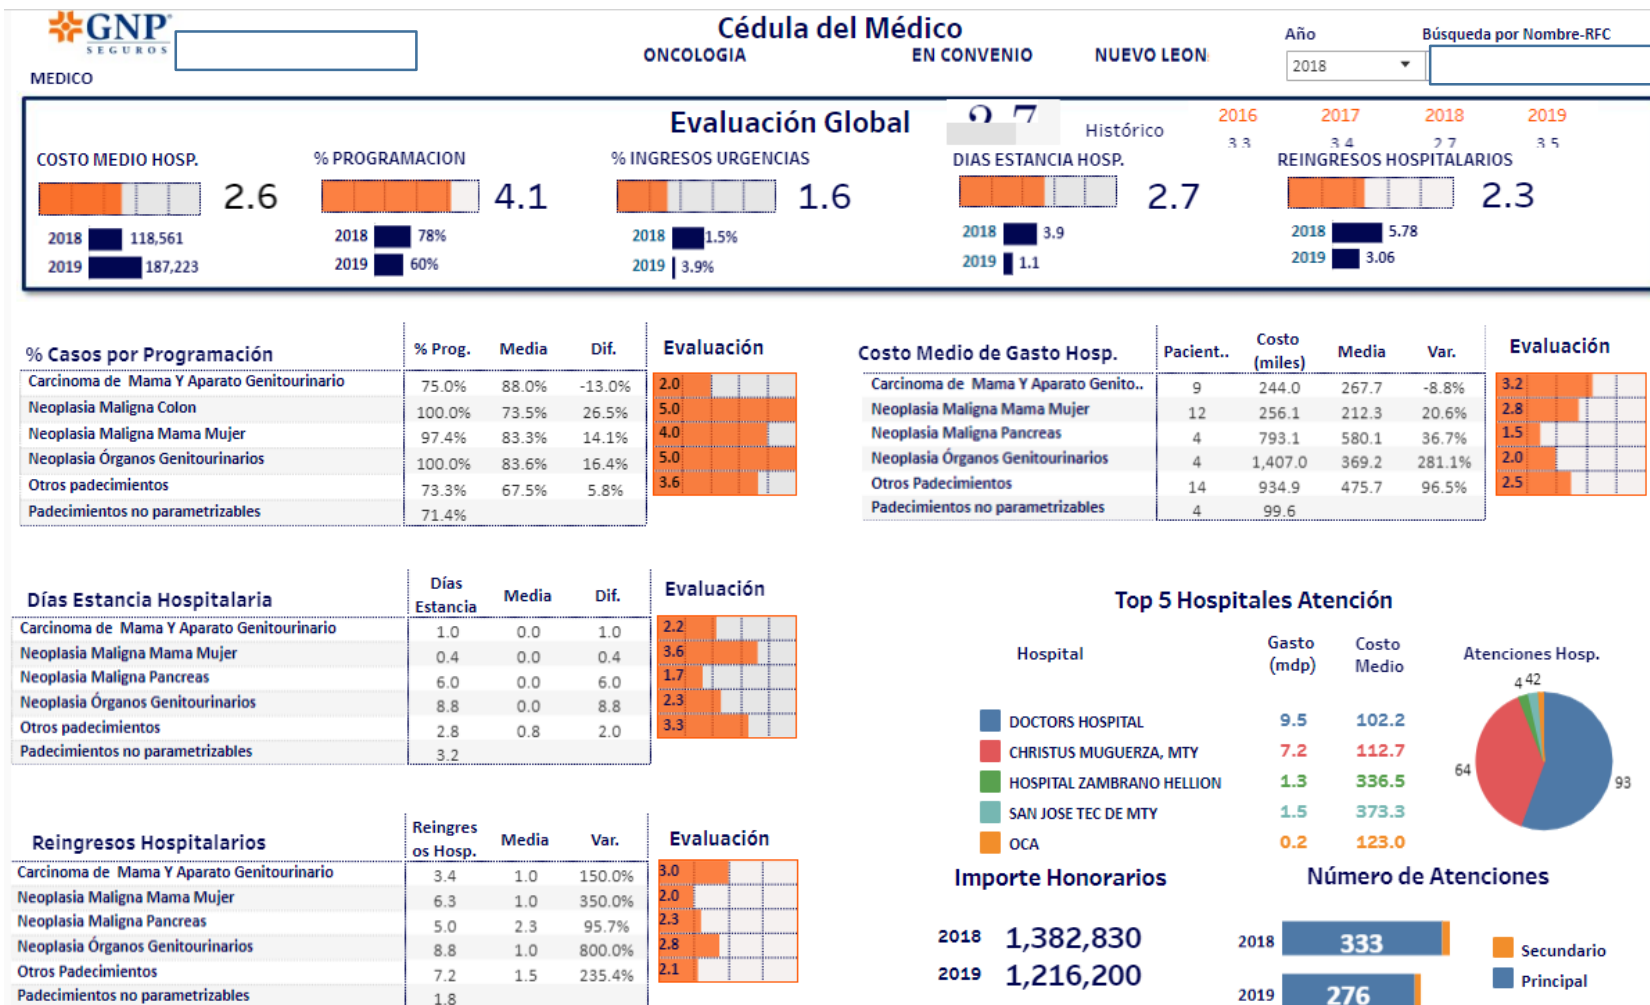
GNP SEGUROS
MEDICO

Cédula del Médico
ONCOLOGIA EN CONVENIO NUEVO LEON

Año
2018
Búsqueda por Nombre-RFC

Evaluación Global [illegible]
Histórico
| 2016 | 2017 | 2018 | 2019 |
|---|---|---|---|
| 3.3 | 3.4 | 2.7 | 3.5 |

COSTO MEDIO HOSP. 2.6
2018 118,561
2019 187,223

% PROGRAMACION 4.1
2018 78%
2019 60%

% INGRESOS URGENCIAS 1.6
2018 1.5%
2019 3.9%

DIAS ESTANCIA HOSP. 2.7
2018 3.9
2019 1.1

REINGRESOS HOSPITALARIOS 2.3
2018 5.78
2019 3.06

% Casos por Programación
| | % Prog. | Media | Dif. | Evaluación |
|---|---|---|---|---|
| Carcinoma de Mama Y Aparato Genitourinario | 75.0% | 88.0% | -13.0% | 2.0 |
| Neoplasia Maligna Colon | 100.0% | 73.5% | 26.5% | 5.0 |
| Neoplasia Maligna Mama Mujer | 97.4% | 83.3% | 14.1% | 4.0 |
| Neoplasia Órganos Genitourinarios | 100.0% | 83.6% | 16.4% | 5.0 |
| Otros padecimientos | 73.3% | 67.5% | 5.8% | 3.6 |
| Padecimientos no parametrizables | 71.4% | | | |

Costo Medio de Gasto Hosp.
| | Pacient.. | Costo (miles) | Media | Var. | Evaluación |
|---|---|---|---|---|---|
| Carcinoma de Mama Y Aparato Genito.. | 9 | 244.0 | 267.7 | -8.8% | 3.2 |
| Neoplasia Maligna Mama Mujer | 12 | 256.1 | 212.3 | 20.6% | 2.8 |
| Neoplasia Maligna Pancreas | 4 | 793.1 | 580.1 | 36.7% | 1.5 |
| Neoplasia Órganos Genitourinarios | 4 | 1,407.0 | 369.2 | 281.1% | 2.0 |
| Otros Padecimientos | 14 | 934.9 | 475.7 | 96.5% | 2.5 |
| Padecimientos no parametrizables | 4 | 99.6 | | | |

Días Estancia Hospitalaria
| | Días Estancia | Media | Dif. | Evaluación |
|---|---|---|---|---|
| Carcinoma de Mama Y Aparato Genitourinario | 1.0 | 0.0 | 1.0 | 2.2 |
| Neoplasia Maligna Mama Mujer | 0.4 | 0.0 | 0.4 | 3.6 |
| Neoplasia Maligna Pancreas | 6.0 | 0.0 | 6.0 | 1.7 |
| Neoplasia Órganos Genitourinarios | 8.8 | 0.0 | 8.8 | 2.3 |
| Otros padecimientos | 2.8 | 0.8 | 2.0 | 3.3 |
| Padecimientos no parametrizables | 3.2 | | | |

Top 5 Hospitales Atención
| Hospital | Gasto (mdp) | Costo Medio |
|---|---|---|
| DOCTORS HOSPITAL | 9.5 | 102.2 |
| CHRISTUS MUGUERZA, MTY | 7.2 | 112.7 |
| HOSPITAL ZAMBRANO HELLION | 1.3 | 336.5 |
| SAN JOSE TEC DE MTY | 1.5 | 373.3 |
| OCA | 0.2 | 123.0 |

Atenciones Hosp.
4 4 2
64
93

Reingresos Hospitalarios
| | Reingresos Hosp. | Media | Var. | Evaluación |
|---|---|---|---|---|
| Carcinoma de Mama Y Aparato Genitourinario | 3.4 | 1.0 | 150.0% | 3.0 |
| Neoplasia Maligna Mama Mujer | 6.3 | 1.0 | 350.0% | 2.0 |
| Neoplasia Maligna Pancreas | 5.0 | 2.3 | 95.7% | 2.3 |
| Neoplasia Órganos Genitourinarios | 8.8 | 1.0 | 800.0% | 2.8 |
| Otros Padecimientos | 7.2 | 1.5 | 235.4% | 2.1 |
| Padecimientos no parametrizables | 1.8 | | | |

Importe Honorarios
2018 1,382,830
2019 1,216,200

Número de Atenciones
2018 333
2019 276
Secundario
Principal